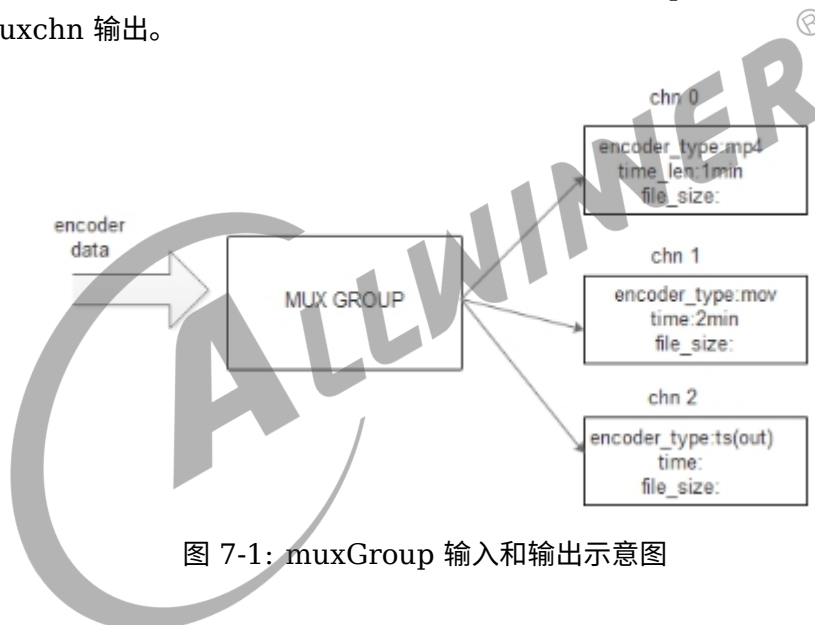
uxchn 输出。

chn 0

encoder_type:mp4
time_len:1min
file_size:

encoder
data

MUX GROUP

chn 1

encoder_type:mov
time:2min
file_size:

chn 2

encoder_type:ts(out)
time:
file_size:

ALLWINNER

图 7-1: muxGroup 输入和输出示意图